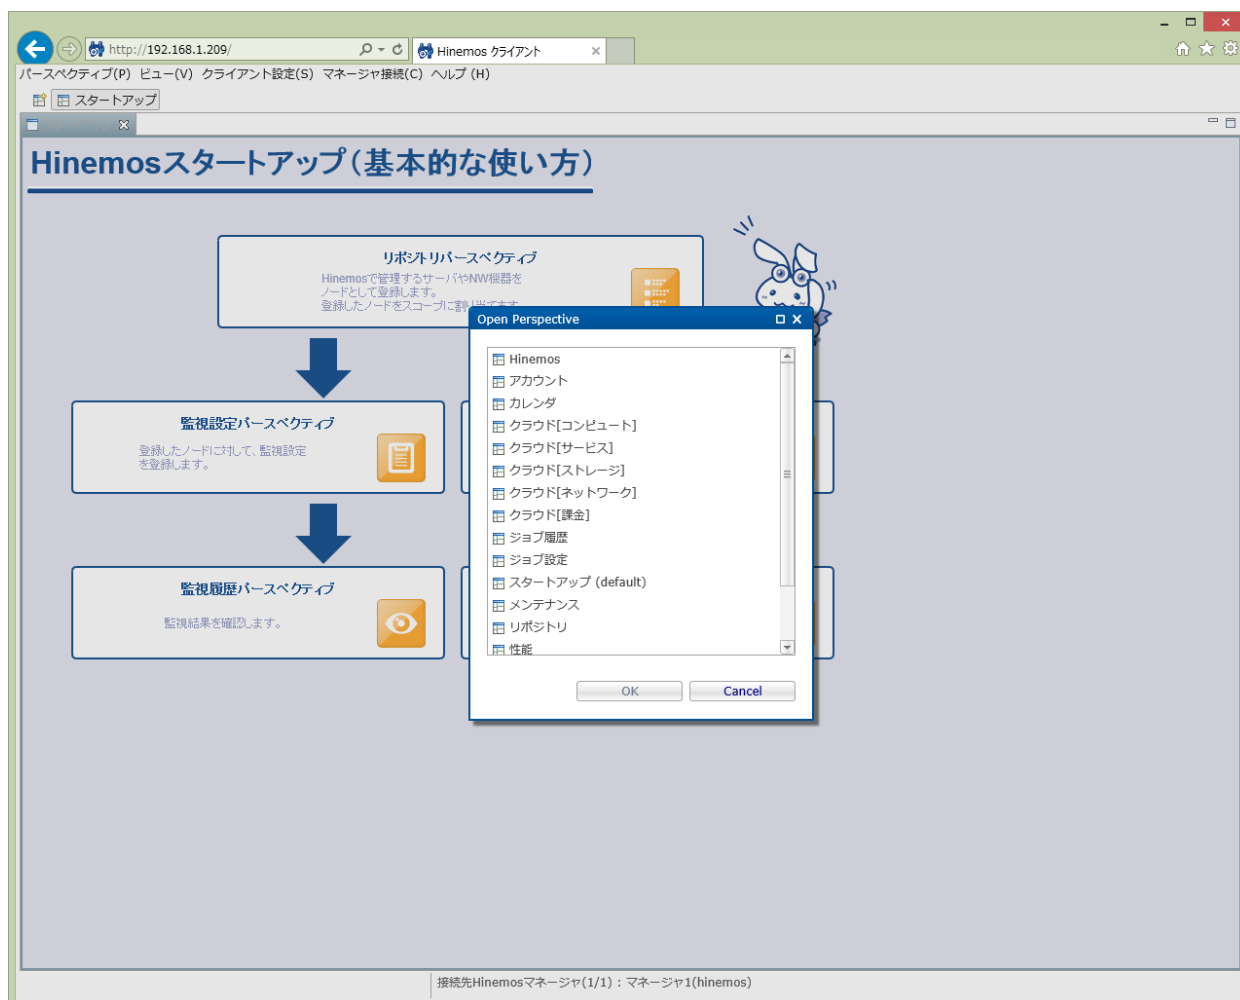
http://192.168.1.209/

Hinemos クライアント

パースペクティブ(P) ビュー(V) クライアント設定(S) マネージャ接続(C) ヘルプ(H)

スタートアップ

Hinemosスタートアップ(基本的な使い方)

リポジトリパースペクティブ

Hinemosで管理するサーバやNW機器をノードとして登録します。登録したノードをスコープに割り当てます。

監視設定パースペクティブ

登録したノードに対して、監視設定を登録します。

監視履歴パースペクティブ

監視結果を確認します。

Open Perspective

Hinemos
アカウント
カレンダ
クラウド[コンピュート]
クラウド[サービス]
クラウド[ストレージ]
クラウド[ネットワーク]
クラウド[課金]
ジョブ履歴
ジョブ設定
スタートアップ (default)
メンテナンス
リポジトリ
性能

OK
Cancel

接続先Hinemosマネージャ(1/1) : マネージャ1(hinemos)